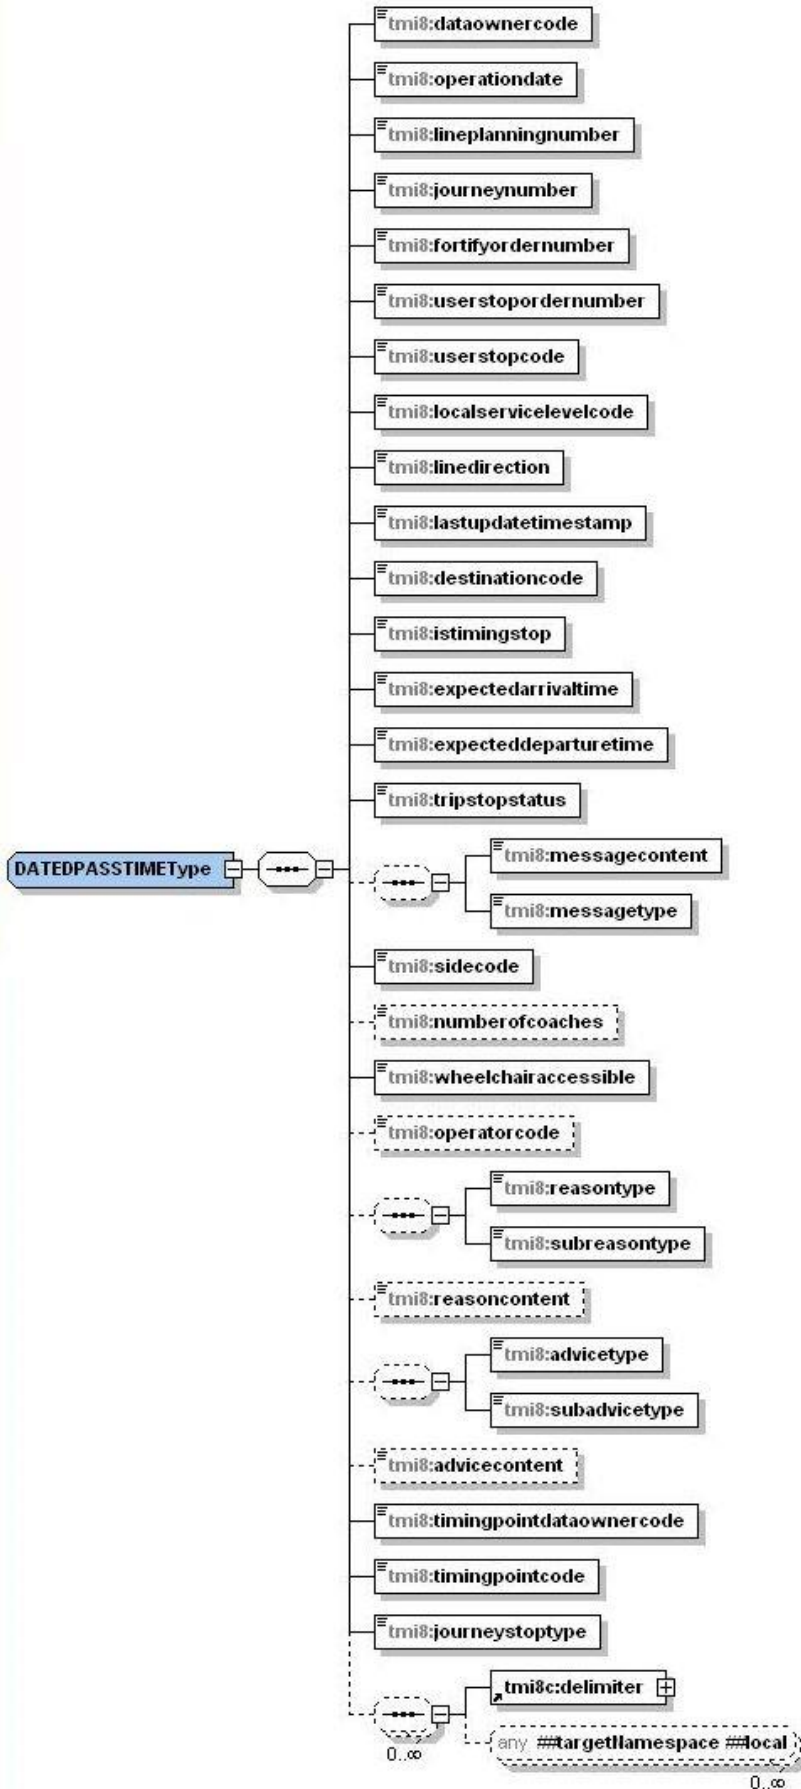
DATEDPASSTIMEType

tmi8:dataownercode

tmi8:operationdate

tmi8:lineplanningnumber

tmi8:journeynumber

tmi8:fortifyordernumber

tmi8:userstopordernumber

tmi8:userstopcode

tmi8:localservicelevelcode

tmi8:linedirection

tmi8:lastupdatetimestamp

tmi8:destinationcode

tmi8:istimingstop

tmi8:expectedarrivaltime

tmi8:expecteddeparturetime

tmi8:tripstopstatus

tmi8:messagecontent

tmi8:messagetype

tmi8:sidecode

tmi8:numberofcoaches

tmi8:wheelchairaccessible

tmi8:operatorcode

tmi8:reasontype

tmi8:subreasontype

tmi8:reasoncontent

tmi8:advicetype

tmi8:subadvicetype

tmi8:advicecontent

tmi8:timingpointdataownercode

tmi8:timingpointcode

tmi8:journeystoptype

tmi8c:delimiter

any ##targetNamespace ##local

0..∞

0..∞